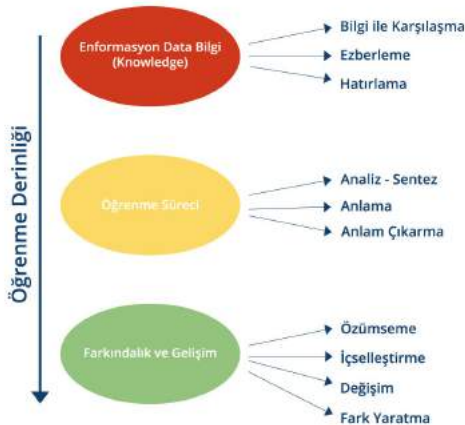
Öğrenme Derinliği

Enformasyon Data Bilgi (Knowledge)

Bilgi ile Karşılaşma
Ezberleme
Hatırlama

Öğrenme Süreci

Analiz - Sentez
Anlama
Anlam Çıkarma

Farkındalık ve Gelişim

Özümseme
İçselleştirme
Değişim
Fark Yaratma